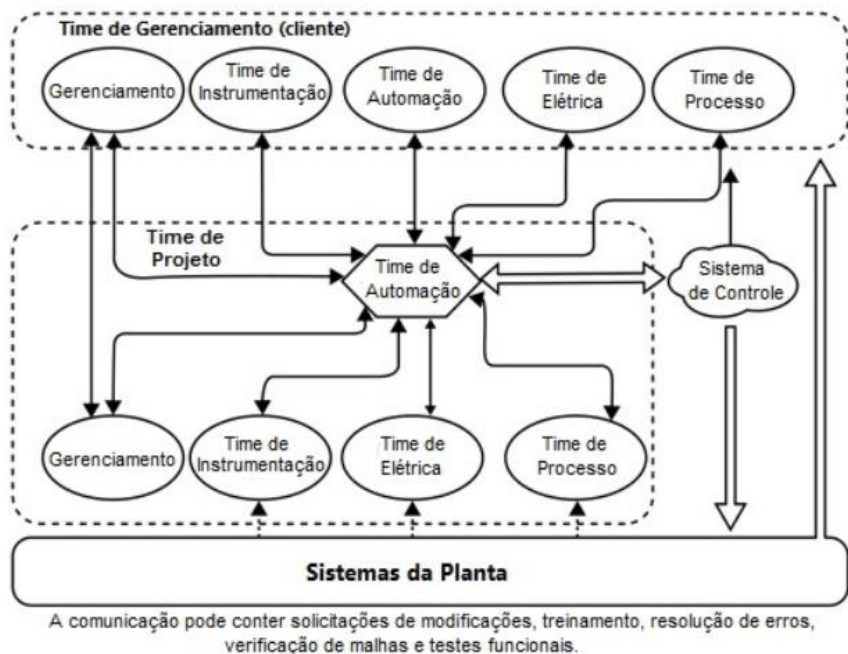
Time de Gerenciamento (cliente)

Gerenciamento

Time de Instrumentação

Time de Automação

Time de Elétrica

Time de Processo

Time de Projeto

Time de Automação

Sistema de Controle

Gerenciamento

Time de Instrumentação

Time de Elétrica

Time de Processo

Sistemas da Planta

A comunicação pode conter solicitações de modificações, treinamento, resolução de erros, verificação de malhas e testes funcionais.